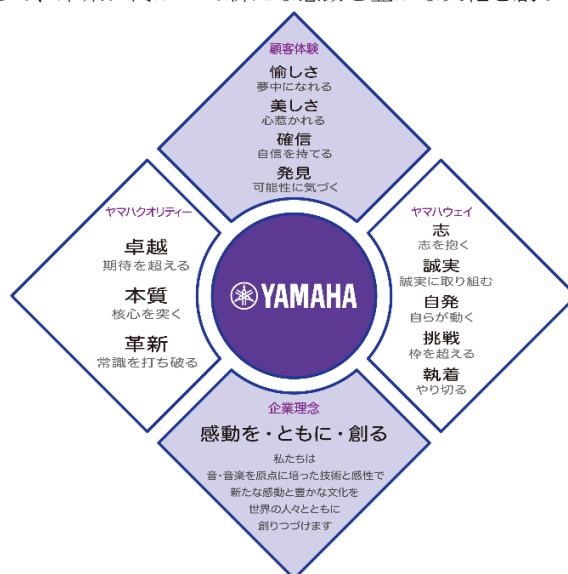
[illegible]

顧客体験
愉しさ
夢中になれる
美しさ
心惹かれる
確信
自信を持てる
発見
可能性に気づく

ヤマハクオリティー
卓越
期待を超える
本質
核心を突く
革新
常識を打ち破る

YAMAHA

ヤマハウェイ
志
志を抱く
誠実
誠実に取り組む
自発
自らが動く
挑戦
枠を超える
執着
やり切る

企業理念
感動を・ともに・創る
私たちは
音・音楽を原点に培った技術と感性で
新たな感動と豊かな文化を
世界の人々とともに
創りつづけます